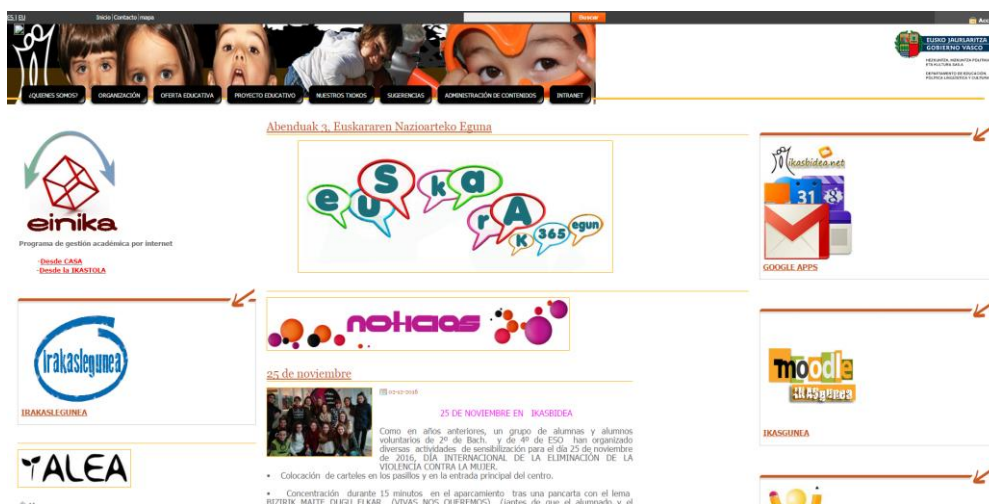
ES | EU Inicio | Contacto | mapa Buscar

EUSKO JAURLARITZA GOBIERNO VASCO

HEZKUNTZA, HIZKUNTZA POLITIKA ETA KULTURA SAILA

DEPARTAMENTO DE EDUCACIÓN, POLÍTICA LINGÜÍSTICA Y CULTURA

¿QUIENES SOMOS? ORGANIZACIÓN OFERTA EDUCATIVA PROYECTO EDUCATIVO NUESTROS TXOKOS SUGERENCIAS ADMINISTRACIÓN DE CONTENIDOS INTRANET

einika

Programa de gestión académica por internet

-Desde CASA
-Desde la IKASTOLA

irakaslegunea

IRAKASLEGUNEA

ALEA

Abenduak 3, Euskararen Nazioarteko Eguna

euSkarA 365 egun

noticias

25 de noviembre

02-12-2016

25 DE NOVIEMBRE EN IKASBIDEA

Como en años anteriores, un grupo de alumnas y alumnos voluntarios de 2º de Bach. y de 4º de ESO han organizado diversas actividades de sensibilización para el día 25 de noviembre de 2016, DÍA INTERNACIONAL DE LA ELIMINACIÓN DE LA VIOLENCIA CONTRA LA MUJER.

• Colocación de carteles en los pasillos y en la entrada principal del centro.

• Concentración durante 15 minutos en el aparcamiento tras una pancarta con el lema BIZIRIK NAHI DUGU ELKAR (VIVAS NOS QUEREMOS) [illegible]

ikasbidea.net

GOOGLE APPS

moodle ikasgunea

IKASGUNEA